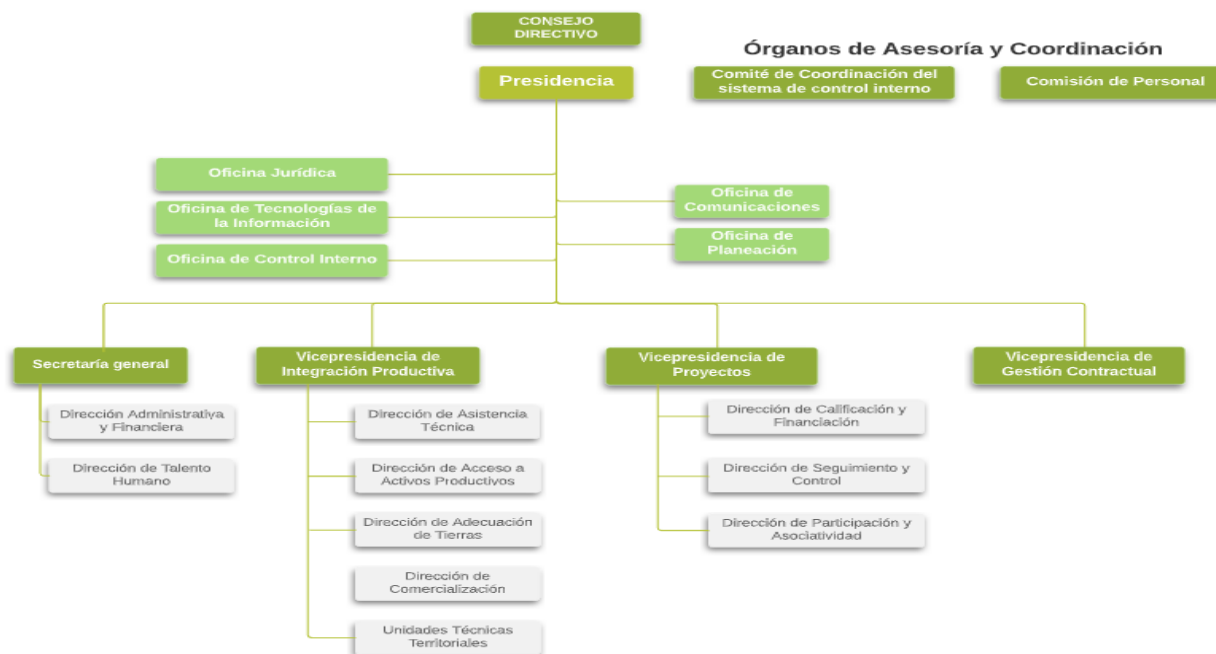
CONSEJO DIRECTIVO

Órganos de Asesoría y Coordinación

Presidencia

Comité de Coordinación del sistema de control interno

Comisión de Personal

Oficina Jurídica

Oficina de Tecnologías de la Información

Oficina de Control Interno

Oficina de Comunicaciones

Oficina de Planeación

Secretaría general

Dirección Administrativa y Financiera

Dirección de Talento Humano

Vicepresidencia de Integración Productiva

Dirección de Asistencia Técnica

Dirección de Acceso a Activos Productivos

Dirección de Adecuación de Tierras

Dirección de Comercialización

Unidades Técnicas Territoriales

Vicepresidencia de Proyectos

Dirección de Calificación y Financiación

Dirección de Seguimiento y Control

Dirección de Participación y Asociatividad

Vicepresidencia de Gestión Contractual